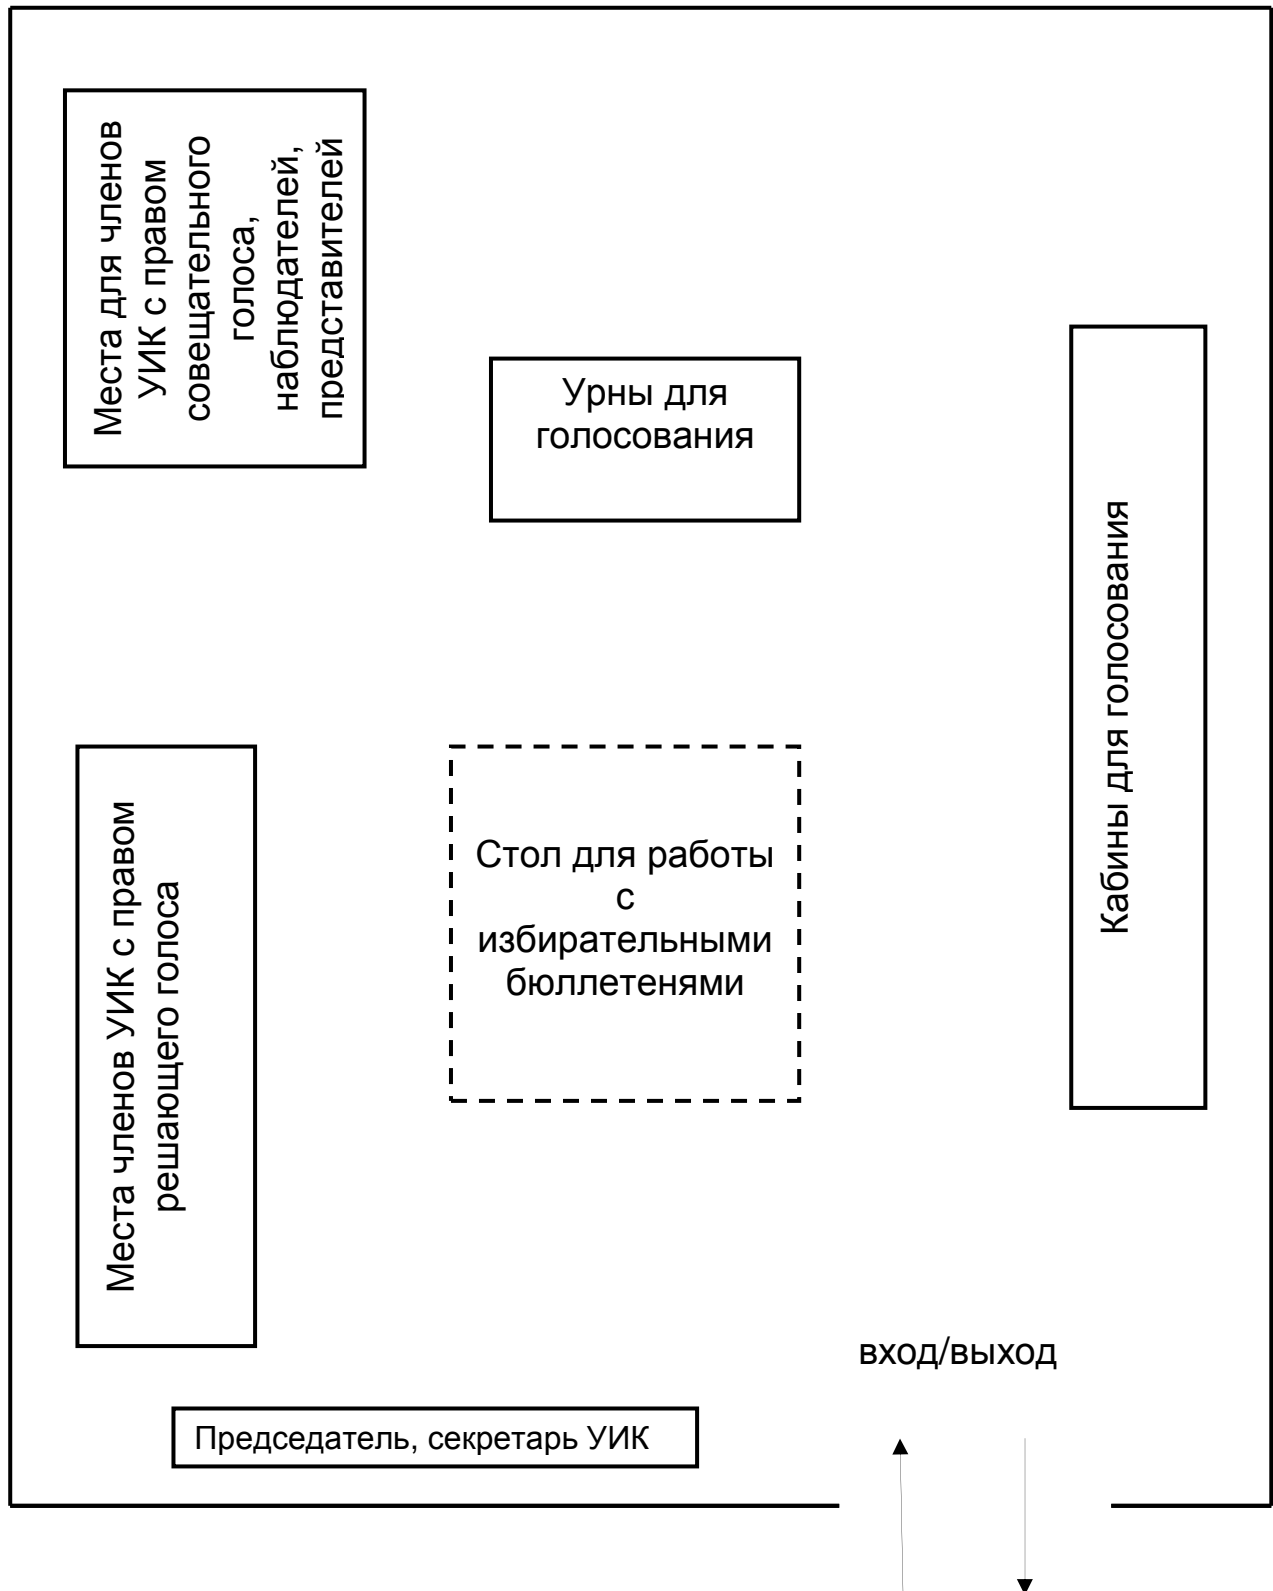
Места для членов УИК с правом совещательного голоса, наблюдателей, представителей

Урны для голосования

Кабины для голосования

Места членов УИК с правом решающего голоса

Стол для работы с избирательными бюллетенями

вход/выход

Председатель, секретарь УИК